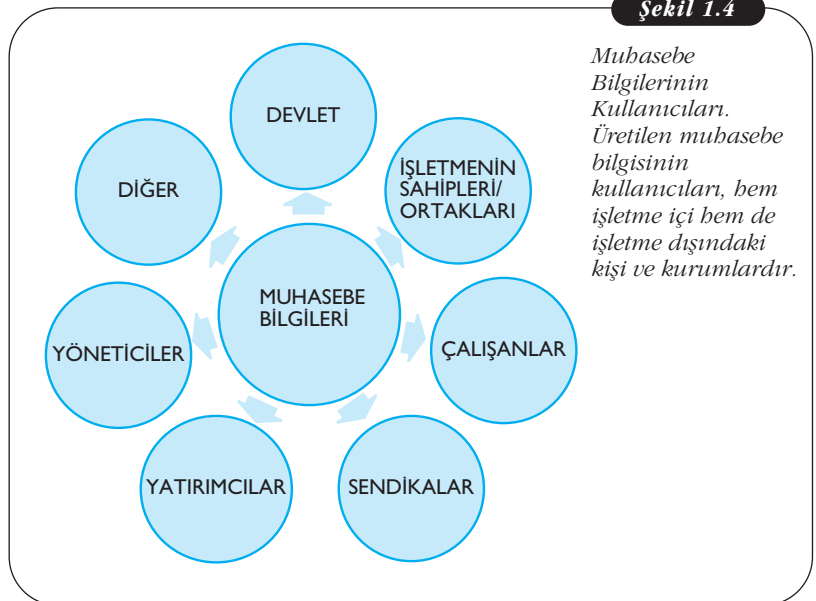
Şekil 1.4

Muhasebe Bilgilerinin Kullanıcıları. Üretilen muhasebe bilgisinin kullanıcıları, hem işletme içi hem de işletme dışındaki kişi ve kurumlardır.

DEVLET

İŞLETMENİN SAHİPLERİ/ ORTAKLARI

ÇALIŞANLAR

SENDİKALAR

YATIRIMCILAR

YÖNETİCİLER

DİĞER

MUHASEBE BİLGİLERİ